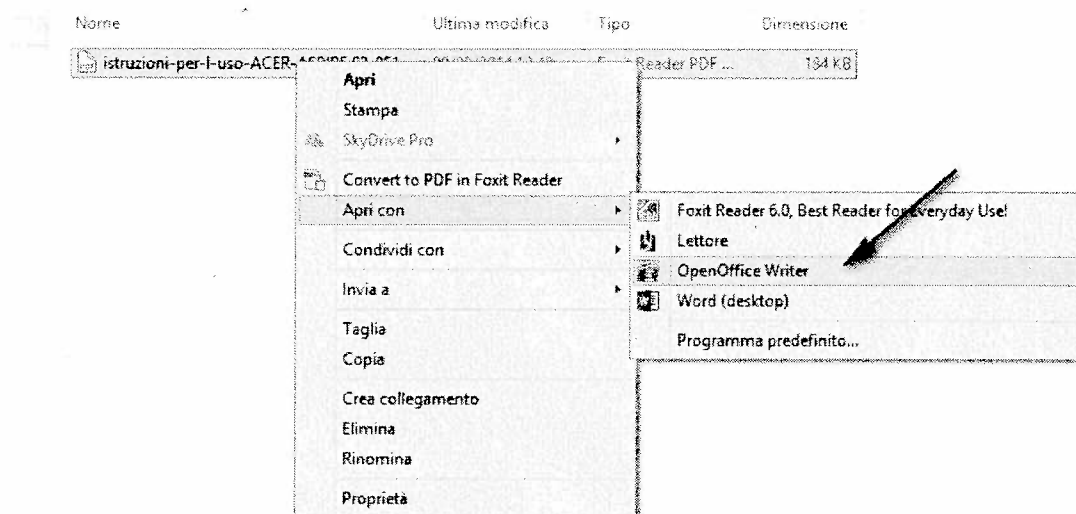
Nome Ultima modifica Tipo Dimensione

istruzioni-per-l-uso-ACER-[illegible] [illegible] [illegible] Reader PDF ... 184 KB

Apri
Stampa
SkyDrive Pro
Convert to PDF in Foxit Reader
Apri con
Condividi con
Invia a
Taglia
Copia
Crea collegamento
Elimina
Rinomina
Proprietà

Foxit Reader 6.0, Best Reader for everyday Use!
Lettore
OpenOffice Writer
Word (desktop)
Programma predefinito...